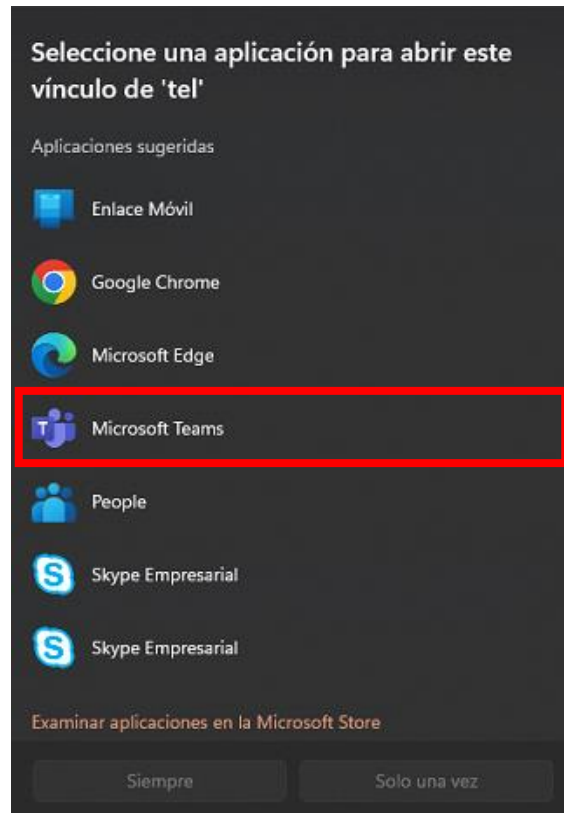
Seleccione una aplicación para abrir este vínculo de 'tel'

Aplicaciones sugeridas

Enlace Móvil

Google Chrome

Microsoft Edge

Microsoft Teams

People

Skype Empresarial

Skype Empresarial

Examinar aplicaciones en la Microsoft Store

Siempre

Solo una vez